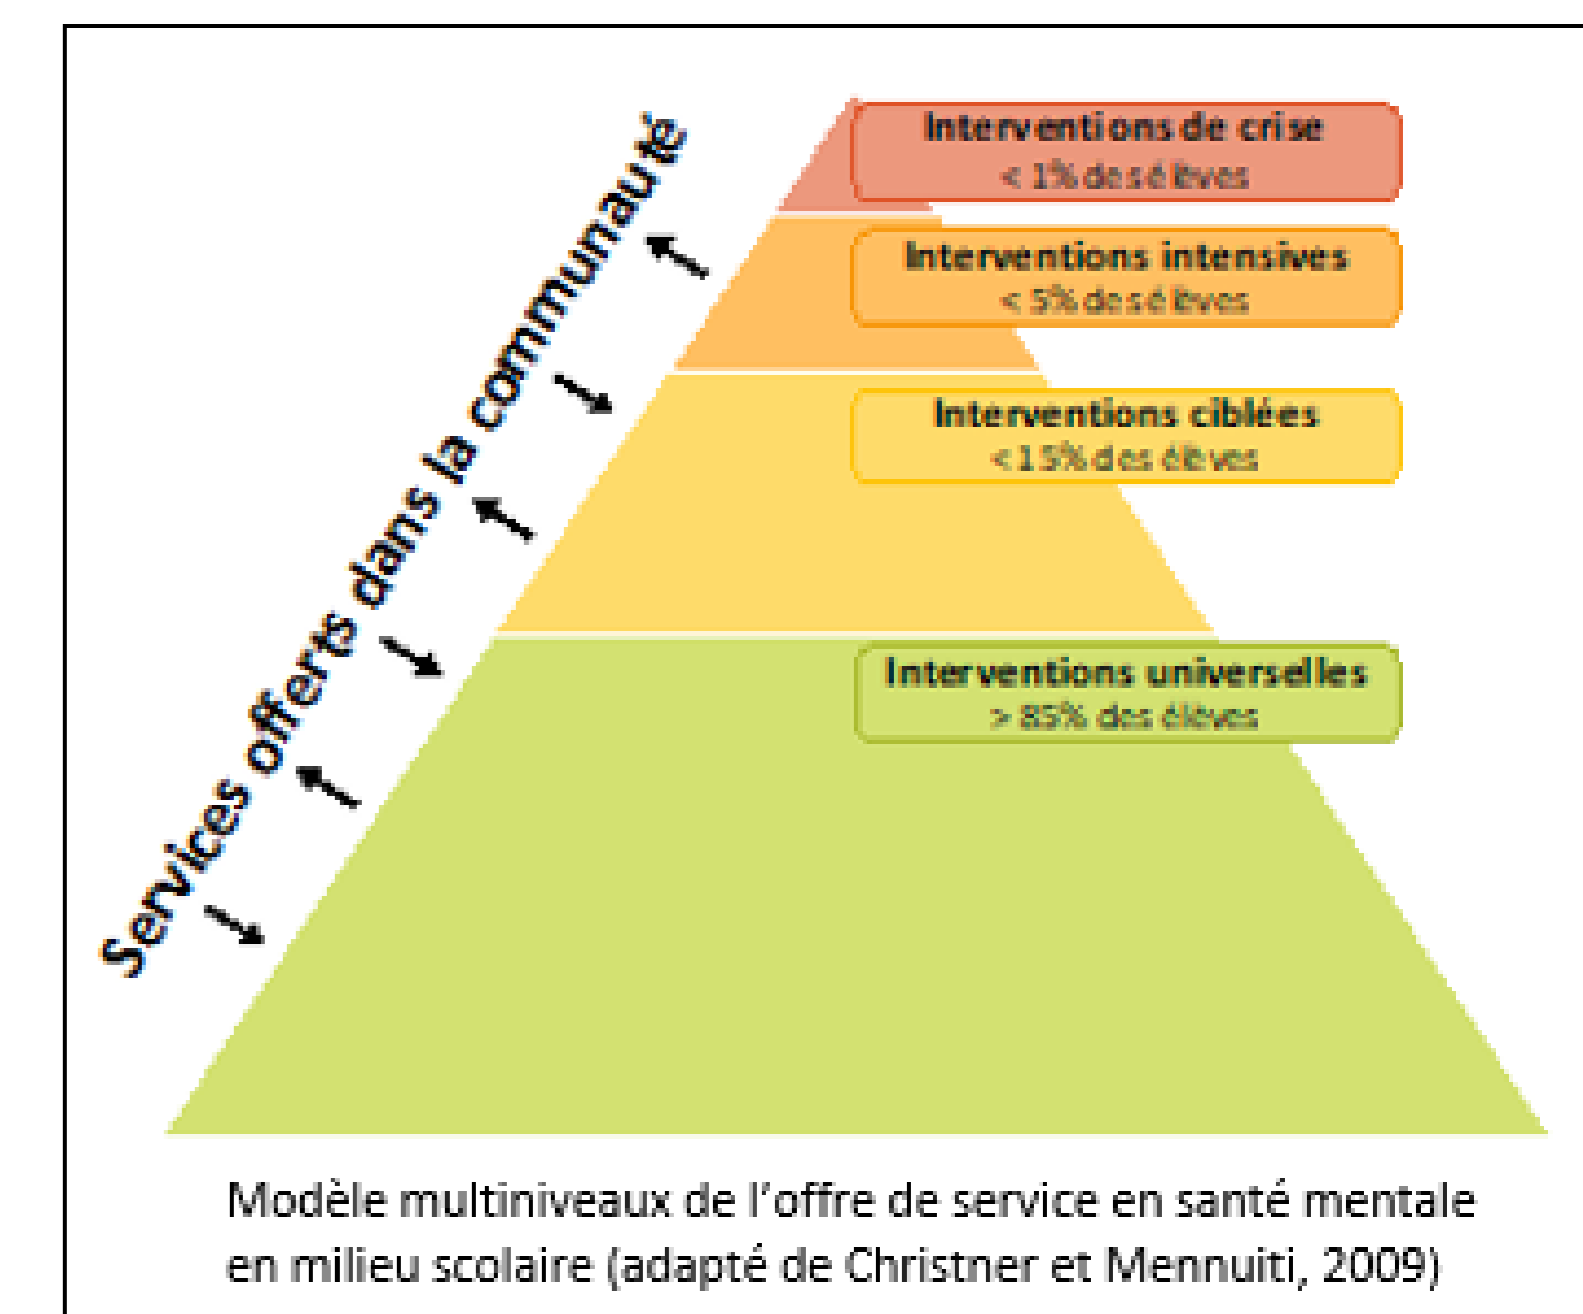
Services offerts dans la communauté

Interventions de crise
< 1% des élèves

Interventions intensives
< 5% des élèves

Interventions ciblées
< 15% des élèves

Interventions universelles
> 85% des élèves

Modèle multiniveaux de l'offre de service en santé mentale en milieu scolaire (adapté de Christner et Mennuiti, 2009)